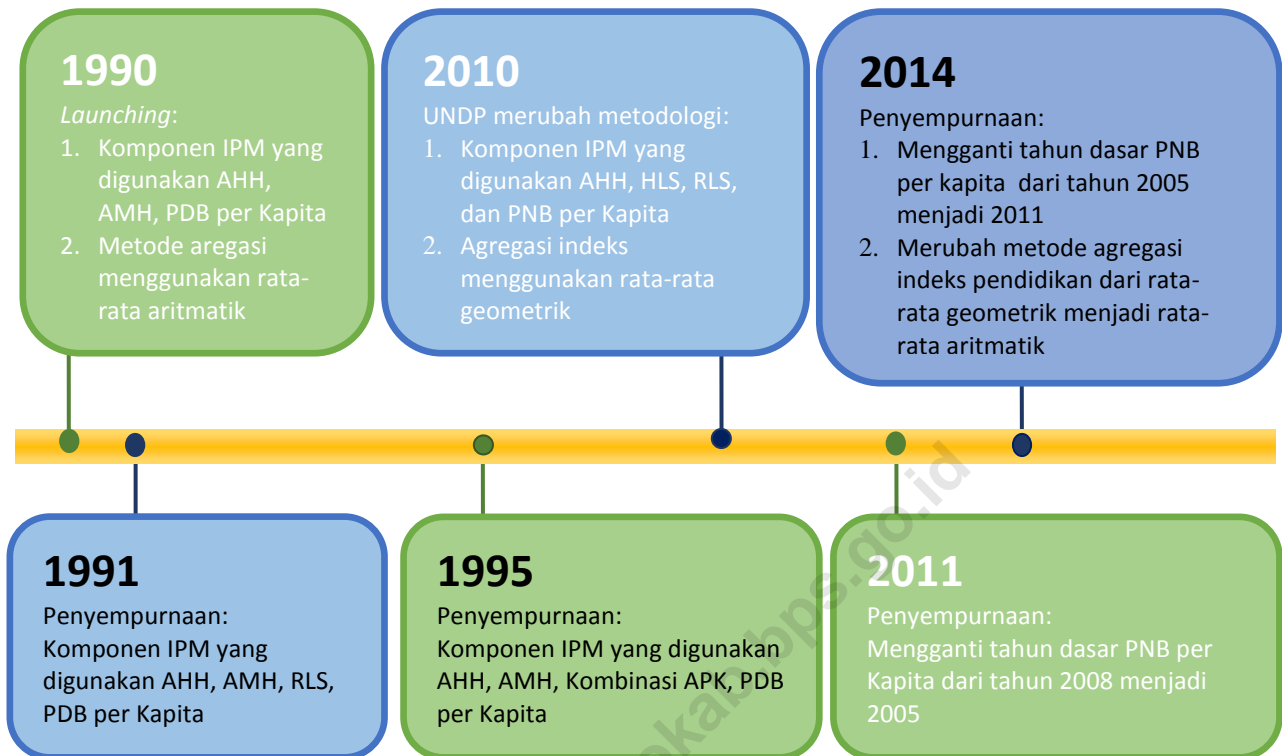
1990
*Launching*:
1. Komponen IPM yang digunakan AHH, AMH, PDB per Kapita
2. Metode aregasi menggunakan rata-rata aritmatik

2010
UNDP merubah metodologi:
1. Komponen IPM yang digunakan AHH, HLS, RLS, dan PNB per Kapita
2. Agregasi indeks menggunakan rata-rata geometrik

2014
Penyempurnaan:
1. Mengganti tahun dasar PNB per kapita dari tahun 2005 menjadi 2011
2. Merubah metode agregasi indeks pendidikan dari rata-rata geometrik menjadi rata-rata aritmatik

1991
Penyempurnaan:
Komponen IPM yang digunakan AHH, AMH, RLS, PDB per Kapita

1995
Penyempurnaan:
Komponen IPM yang digunakan AHH, AMH, Kombinasi APK, PDB per Kapita

2011
Penyempurnaan:
Mengganti tahun dasar PNB per Kapita dari tahun 2008 menjadi 2005

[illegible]kab.bps.go.id